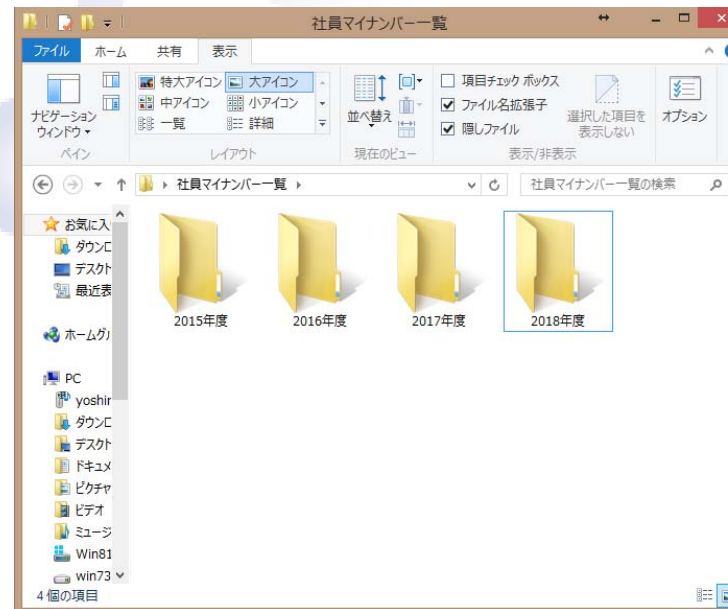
社員マイナンバー一覧

ファイル ホーム 共有 表示

ナビゲーション ウィンドウ▾
ペイン

特大アイコン 大アイコン
中アイコン 小アイコン
一覧 詳細
レイアウト

並べ替え
現在のビュー

項目チェック ボックス
ファイル名拡張子
隠しファイル
選択した項目を表示しない
表示/非表示

オプション

社員マイナンバー一覧
社員マイナンバー一覧の検索

お気に入
ダウンロ
デスクト
最近表
ホームグ
PC
yoshir
ダウンロ
デスクト
ドキュメ
ピクチャ
ビデオ
ミュージ
Win81
win73

2015年度
2016年度
2017年度
2018年度

4 個の項目